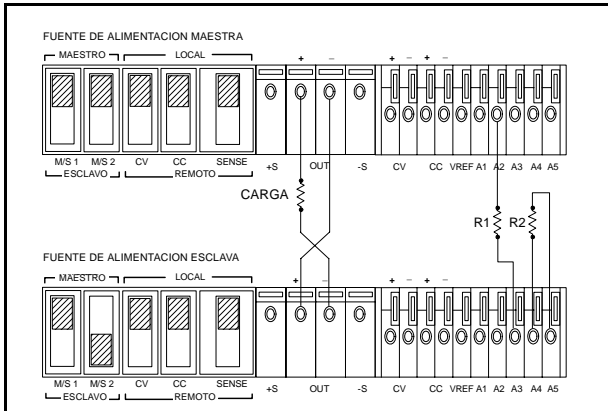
FUENTE DE ALIMENTACION MAESTRA

MAESTRO LOCAL

M/S 1 M/S 2 CV CC SENSE

ESCLAVO REMOTO

+ −

+S OUT -S

+ − + −

CV CC VREF A1 A2 A3 A4 A5

CARGA

R1 R2

FUENTE DE ALIMENTACION ESCLAVA

MAESTRO LOCAL

M/S 1 M/S 2 CV CC SENSE

ESCLAVO REMOTO

+ −

+S OUT -S

+ − + −

CV CC VREF A1 A2 A3 A4 A5